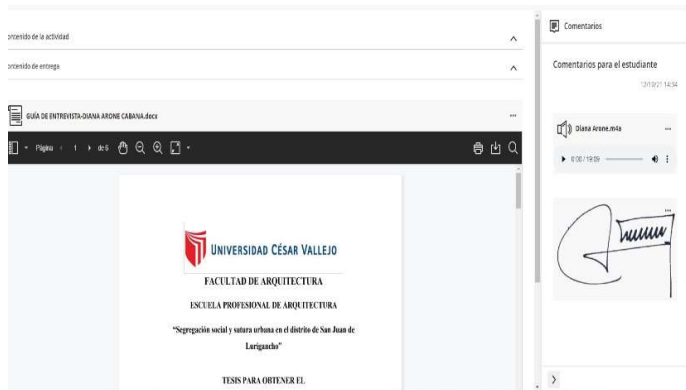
ontenido de la actividad

ontenido de entrega

GUÍA DE ENTREVISTA-DIANA ARONE CABANA.docx

Página 1 de 6

UNIVERSIDAD CÉSAR VALLEJO

FACULTAD DE ARQUITECTURA

ESCUELA PROFESIONAL DE ARQUITECTURA

"Segregación social y sutura urbana en el distrito de San Juan de Lurigancho"

TESIS PARA OBTENER EL

Comentarios

Comentarios para el estudiante

12/10/21 14:34

Diana Arone.m4a

0:00 / 19:09